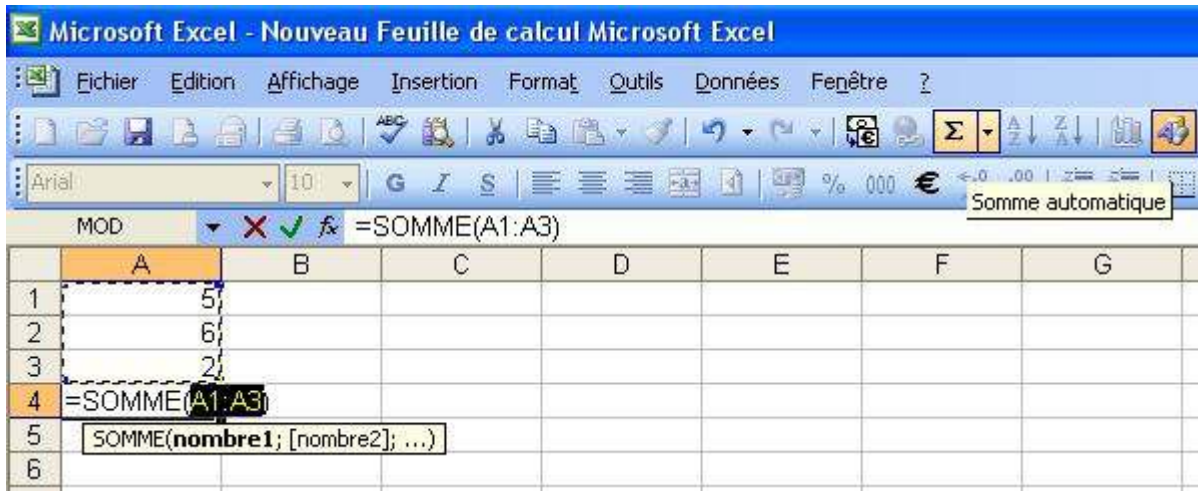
Microsoft Excel - Nouveau Feuille de calcul Microsoft Excel

Fichier Edition Affichage Insertion Format Outils Données Fenêtre ?

Arial 10 G I S % 000 € Somme automatique

MOD $f_x$ =SOMME(A1:A3)

| | A | B | C | D | E | F | G |
|---|---|---|---|---|---|---|---|
| 1 | 5 | | | | | | |
| 2 | 6 | | | | | | |
| 3 | 2 | | | | | | |
| 4 | =SOMME(A1:A3) | | | | | | |
| 5 | SOMME(**nombre1**; [nombre2]; ...) | | | | | | |
| 6 | | | | | | | |